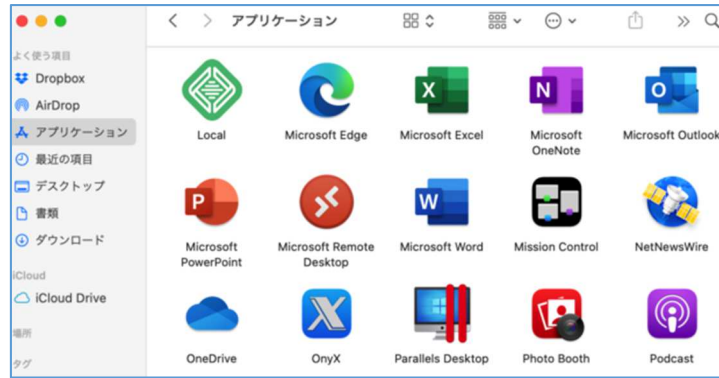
アプリケーション

よく使う項目
Dropbox
AirDrop
アプリケーション
最近の項目
デスクトップ
書類
ダウンロード
iCloud
iCloud Drive
場所
タグ

Local
Microsoft Edge
Microsoft Excel
Microsoft OneNote
Microsoft Outlook
Microsoft PowerPoint
Microsoft Remote Desktop
Microsoft Word
Mission Control
NetNewsWire
OneDrive
OnyX
Parallels Desktop
Photo Booth
Podcast